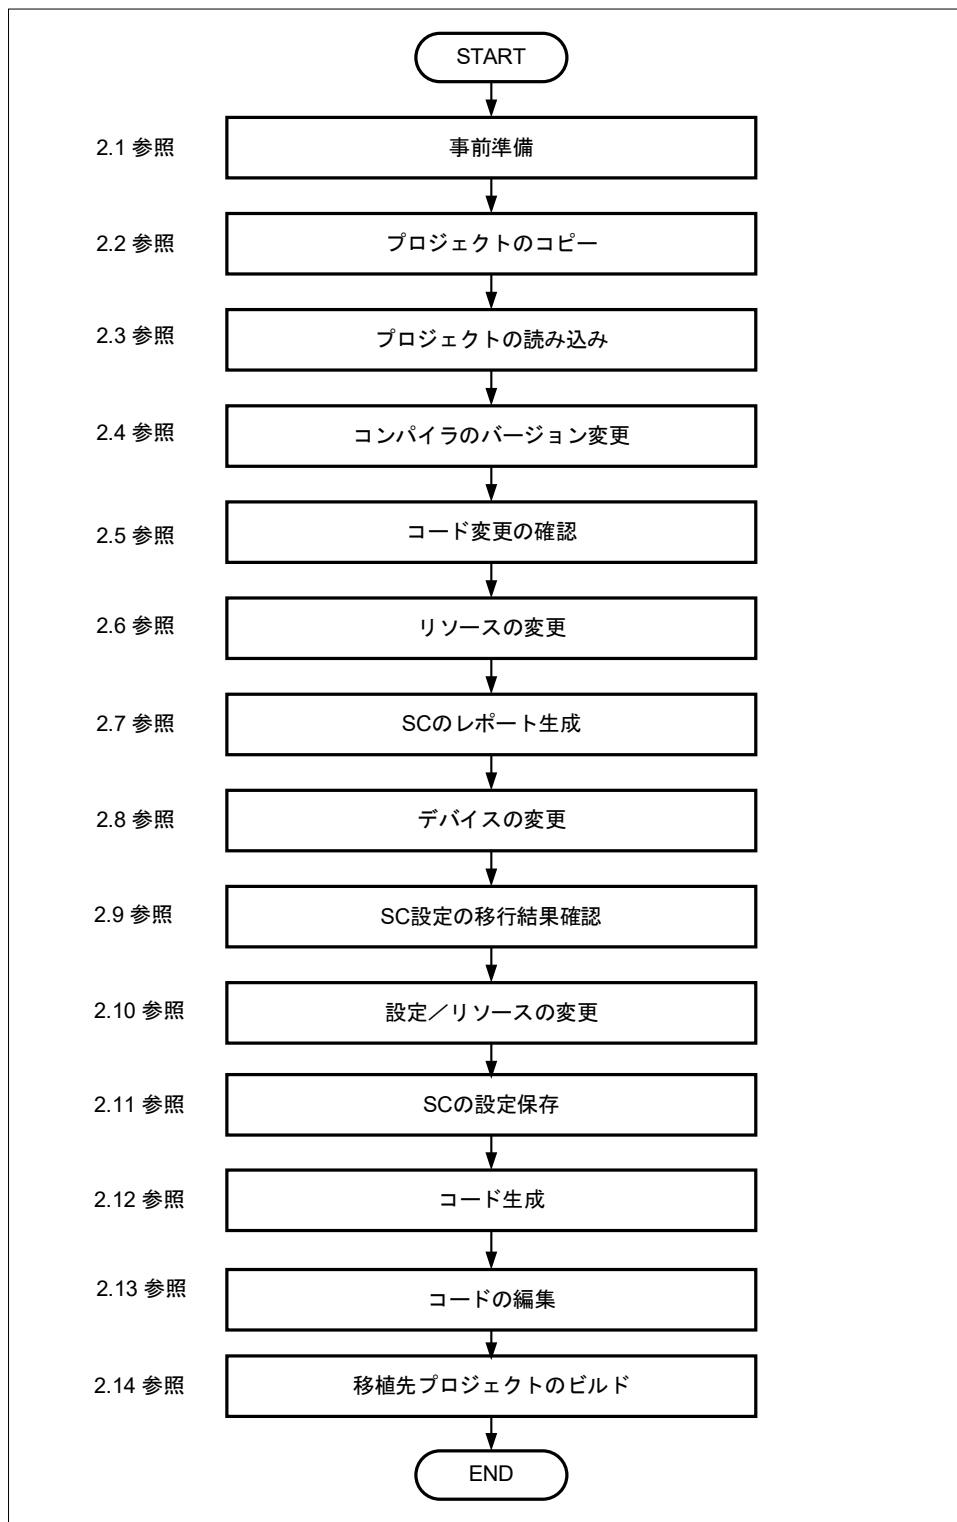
START

2.1 参照 事前準備

2.2 参照 プロジェクトのコピー

2.3 参照 プロジェクトの読み込み

2.4 参照 コンパイラのバージョン変更

2.5 参照 コード変更の確認

2.6 参照 リソースの変更

2.7 参照 SCのレポート生成

2.8 参照 デバイスの変更

2.9 参照 SC設定の移行結果確認

2.10 参照 設定／リソースの変更

2.11 参照 SCの設定保存

2.12 参照 コード生成

2.13 参照 コードの編集

2.14 参照 移植先プロジェクトのビルド

END